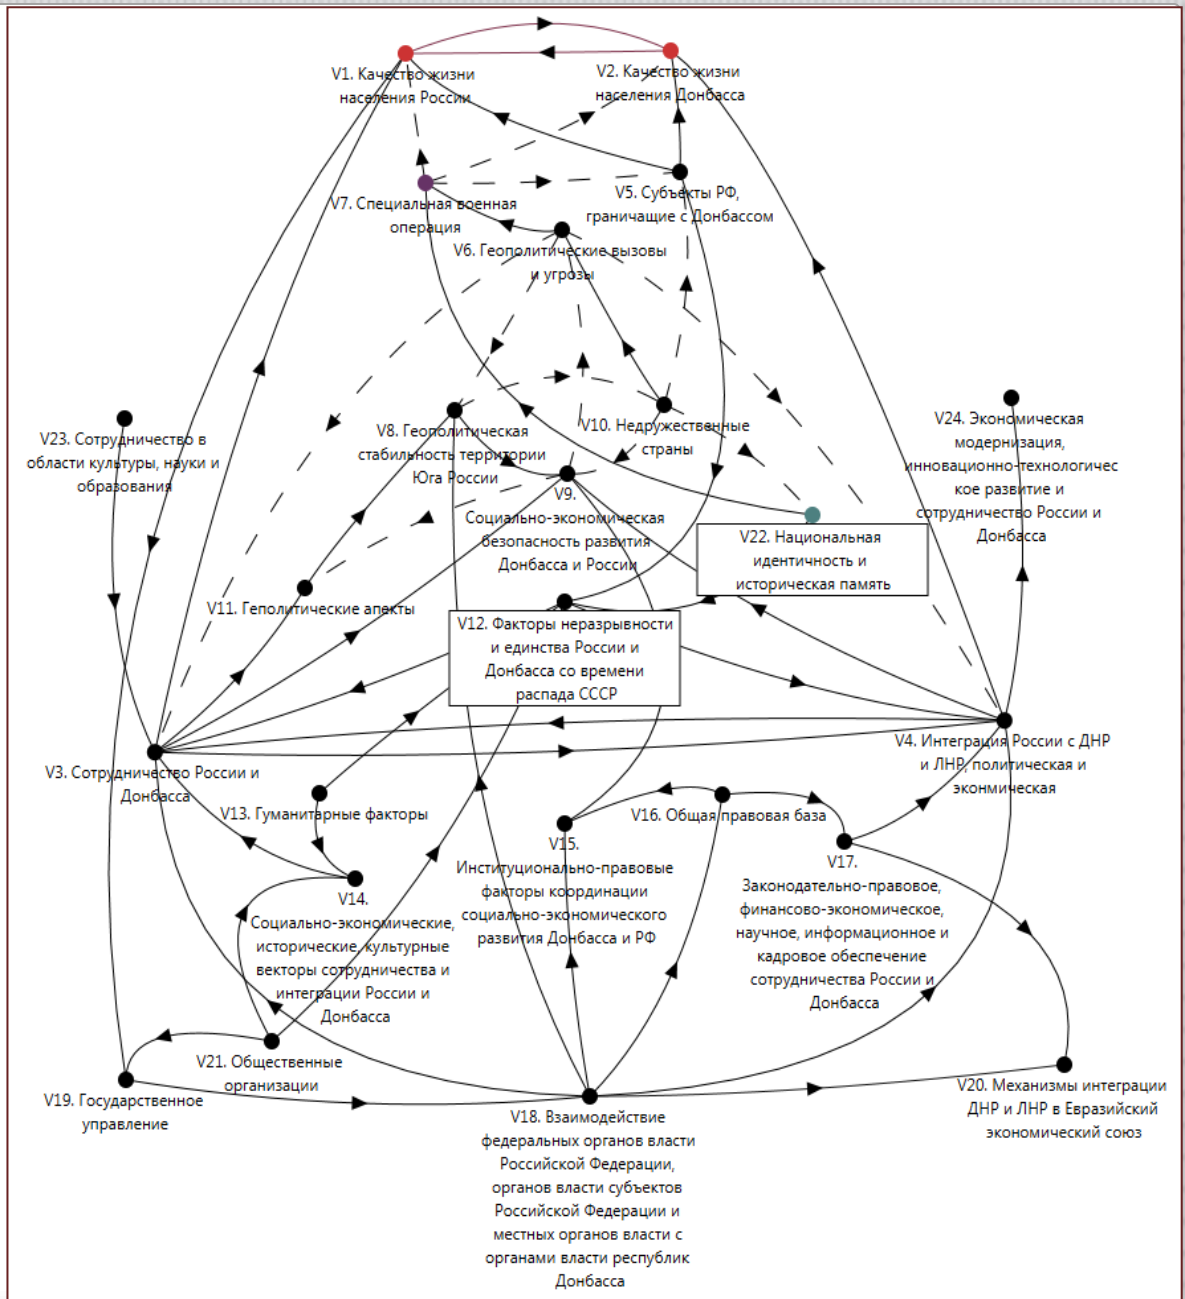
V1. Качество жизни населения России

V2. Качество жизни населения Донбасса

V7. Специальная военная операция

V5. Субъекты РФ, граничащие с Донбассом

V6. Геополитические вызовы и угрозы

V23. Сотрудничество в области культуры, науки и образования

V8. Геополитическая стабильность территории Юга России

V10. Недружественные страны

V24. Экономическая модернизация, инновационно-технологическое развитие и сотрудничество России и Донбасса

V9. Социально-экономическая безопасность развития Донбасса и России

V22. Национальная идентичность и историческая память

V11. Геополитические апекты

V12. Факторы неразрывности и единства России и Донбасса со времени распада СССР

V4. Интеграция России с ДНР и ЛНР, политическая и экономическая

V3. Сотрудничество России и Донбасса

V13. Гуманитарные факторы

V16. Общая правовая база

V15. Институционально-правовые факторы координации социально-экономического развития Донбасса и РФ

V17. Законодательно-правовое, финансово-экономическое, научное, информационное и кадровое обеспечение сотрудничества России и Донбасса

V14. Социально-экономические, исторические, культурные векторы сотрудничества и интеграции России и Донбасса

V21. Общественные организации

V19. Государственное управление

V18. Взаимодействие федеральных органов власти Российской Федерации, органов власти субъектов Российской Федерации и местных органов власти с органами власти республик Донбасса

V20. Механизмы интеграции ДНР и ЛНР в Евразийский экономический союз